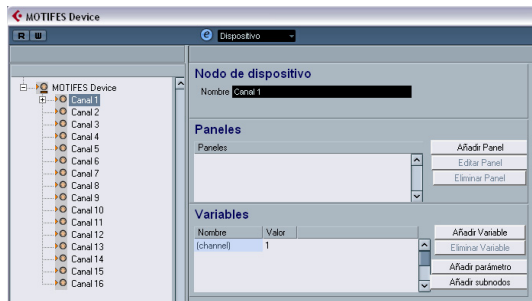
MOTIFES Device

R W

Dispositivo

MOTIFES Device
Canal 1
Canal 2
Canal 3
Canal 4
Canal 5
Canal 6
Canal 7
Canal 8
Canal 9
Canal 10
Canal 11
Canal 12
Canal 13
Canal 14
Canal 15
Canal 16

Nodo de dispositivo

Nombre Canal 1

Paneles

Paneles

Añadir Panel
Editar Panel
Eliminar Panel

Variables

| Nombre | Valor |
|---|---|
| (channel) | 1 |

Añadir Variable
Eliminar Variable
Añadir parámetro
Añadir subnodos